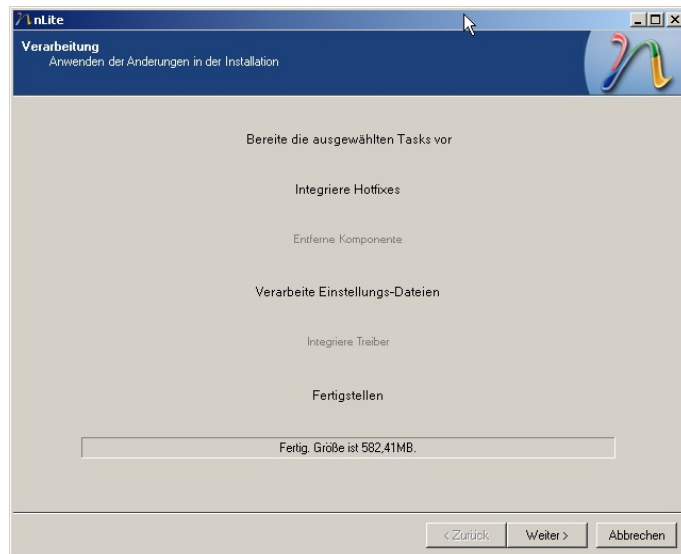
nLite

Verarbeitung
Anwenden der Anderungen in der Installation

Bereite die ausgewählten Tasks vor

Integriere Hotfixes

Entferne Komponente

Verarbeite Einstellungs-Dateien

Integriere Treiber

Fertigstellen

Fertig. Größe ist 582,41MB.

< Zurück   Weiter >   Abbrechen